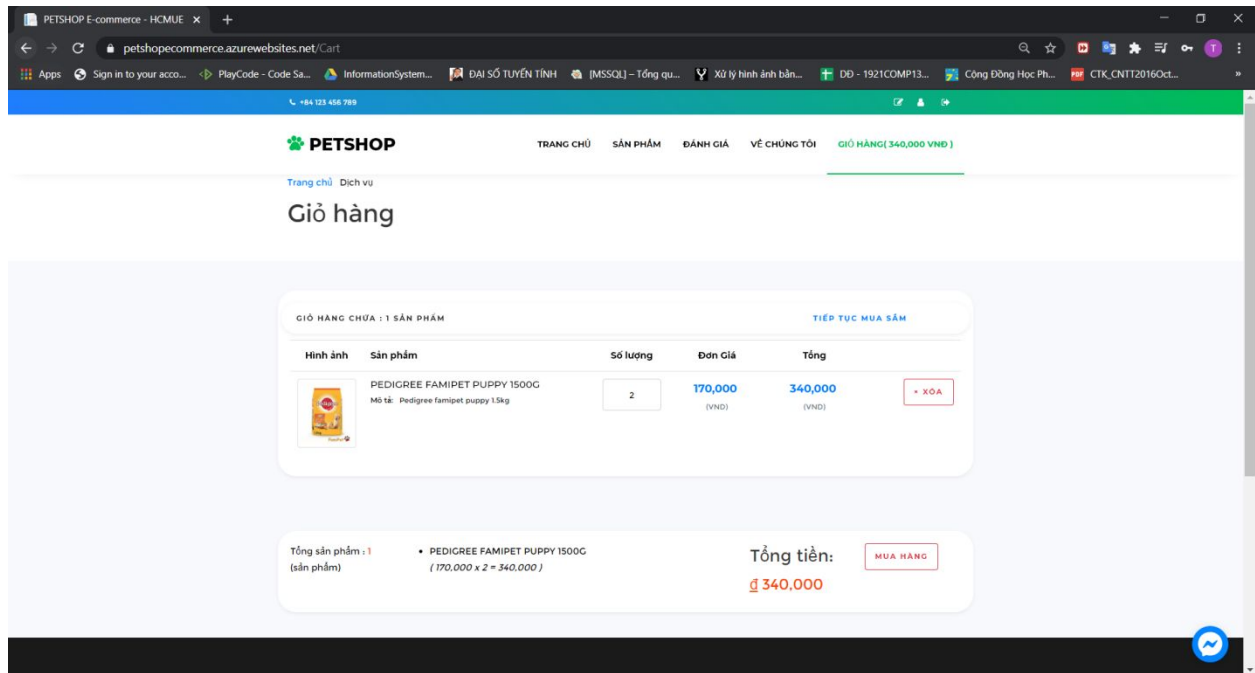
PETSHOP E-commerce - HCMUE ×

petshopecommerce.azurewebsites.net/Cart

Apps  Sign in to your acco...  PlayCode - Code Sa...  InformationSystem...  ĐẠI SỐ TUYẾN TÍNH  [MSSQL] – Tổng qu...  Xử lý hình ảnh bản...  DD - 1921COMP13...  Cộng Đồng Học Ph...  CTK_CNTT2016Oct...

+84 123 456 789

PETSHOP

TRANG CHỦ  SẢN PHẨM  ĐÁNH GIÁ  VỀ CHÚNG TÔI  GIỎ HÀNG( 340,000 VNĐ )

Trang chủ  Dịch vụ

Giỏ hàng

GIỎ HÀNG CHỨA : 1 SẢN PHẨM

TIẾP TỤC MUA SẮM

| Hình ảnh | Sản phẩm | Số lượng | Đơn Giá | Tổng | |
|---|---|---|---|---|---|
| | PEDIGREE FAMIPET PUPPY 1500G Mô tả: Pedigree famipet puppy 1.5kg | 2 | 170,000 (VND) | 340,000 (VND) | × XÓA |

Tổng sản phẩm : 1 (sản phẩm)

• PEDIGREE FAMIPET PUPPY 1500G
( 170,000 x 2 = 340,000 )

Tổng tiền:

đ 340,000

MUA HÀNG